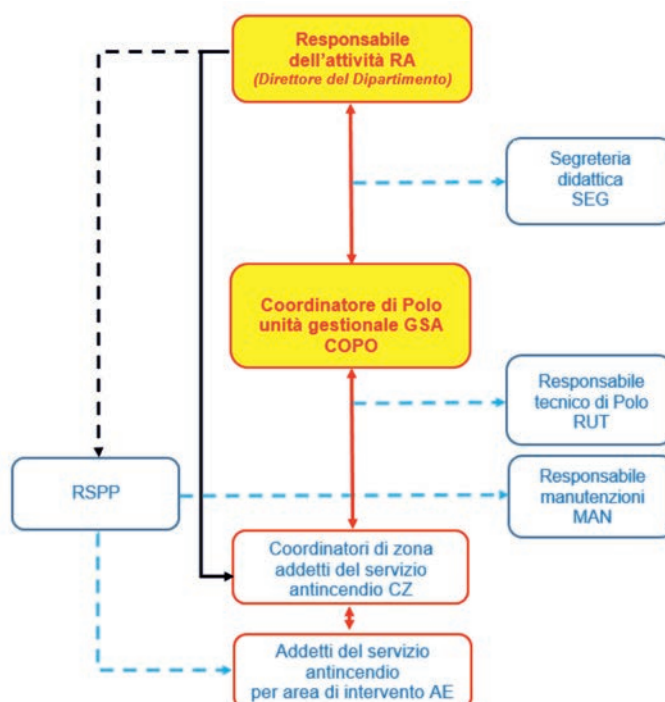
Responsabile dell'attività RA
(Direttore del Dipartimento)

Segreteria didattica SEG

Coordinatore di Polo unità gestionale GSA COPO

Responsabile tecnico di Polo RUT

RSPP

Responsabile manutenzioni MAN

Coordinatori di zona addetti del servizio antincendio CZ

Addetti del servizio antincendio per area di intervento AE